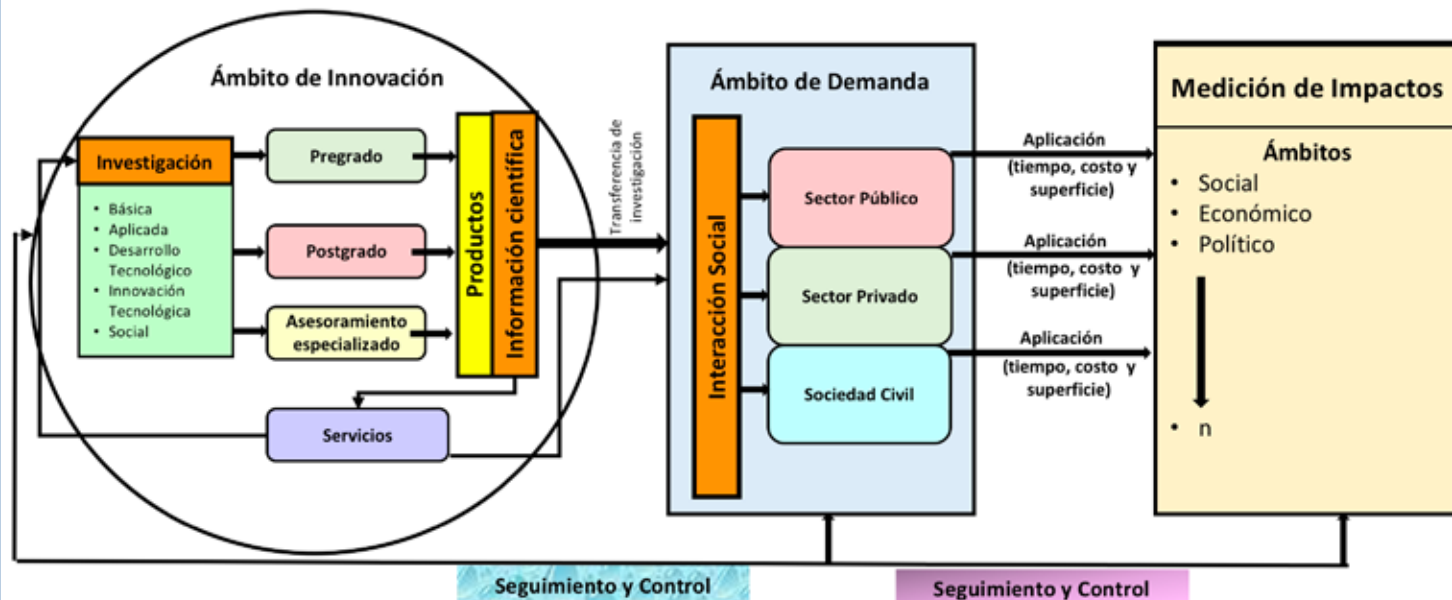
Ámbito de Innovación

Investigación

- Básica
- Aplicada
- Desarrollo Tecnológico
- Innovación Tecnológica
- Social

Pregrado

Postgrado

Asesoramiento especializado

Productos

Información científica

Servicios

Transferencia de investigación

Ámbito de Demanda

Interacción Social

Sector Público

Sector Privado

Sociedad Civil

Aplicación (tiempo, costo y superficie)

Aplicación (tiempo, costo y superficie)

Aplicación (tiempo, costo y superficie)

Medición de Impactos

Ámbitos

- Social
- Económico
- Político

- n

Seguimiento y Control

Seguimiento y Control